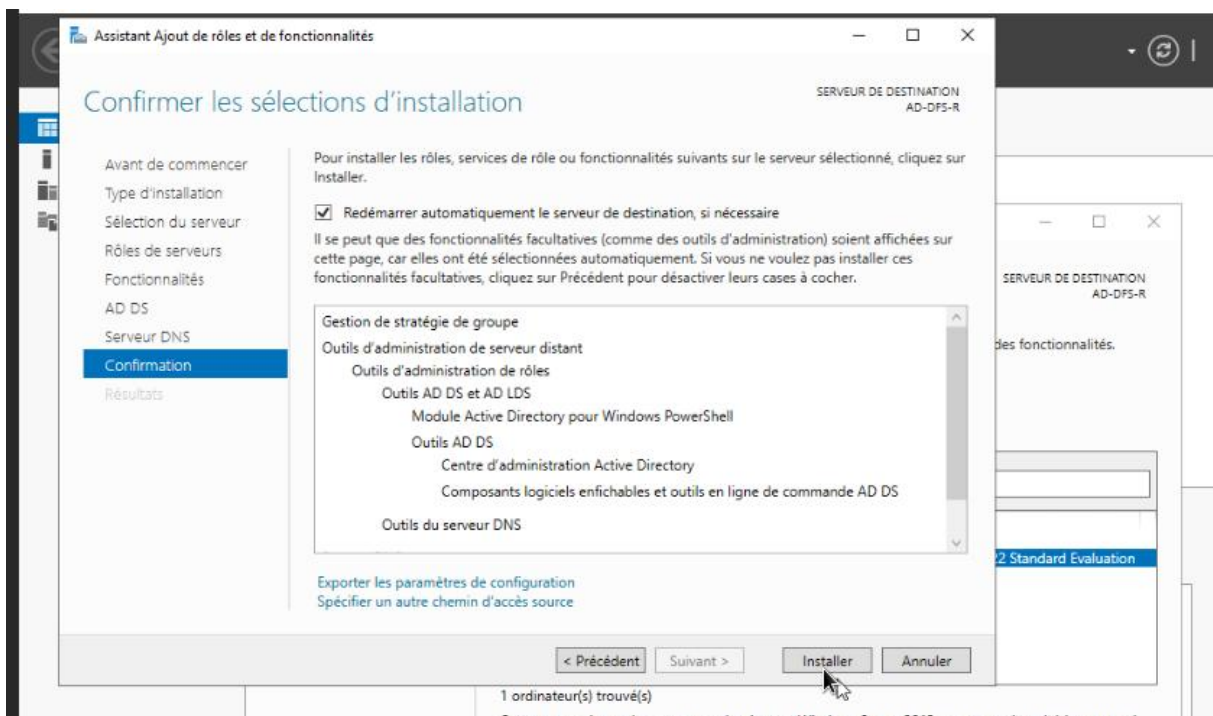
Assistant Ajout de rôles et de fonctionnalités

Confirmer les sélections d'installation

SERVEUR DE DESTINATION
AD-DFS-R

Avant de commencer
Type d'installation
Sélection du serveur
Rôles de serveurs
Fonctionnalités
AD DS
Serveur DNS
Confirmation
Résultats

Pour installer les rôles, services de rôle ou fonctionnalités suivants sur le serveur sélectionné, cliquez sur Installer.

☑ Redémarrer automatiquement le serveur de destination, si nécessaire

Il se peut que des fonctionnalités facultatives (comme des outils d'administration) soient affichées sur cette page, car elles ont été sélectionnées automatiquement. Si vous ne voulez pas installer ces fonctionnalités facultatives, cliquez sur Précédent pour désactiver leurs cases à cocher.

Gestion de stratégie de groupe
Outils d'administration de serveur distant
Outils d'administration de rôles
Outils AD DS et AD LDS
Module Active Directory pour Windows PowerShell
Outils AD DS
Centre d'administration Active Directory
Composants logiciels enfichables et outils en ligne de commande AD DS
Outils du serveur DNS

Exporter les paramètres de configuration
Spécifier un autre chemin d'accès source

< Précédent | Suivant > | Installer | Annuler

SERVEUR DE DESTINATION
AD-DFS-R

des fonctionnalités.

2 Standard Evaluation

1 ordinateur(s) trouvé(s)